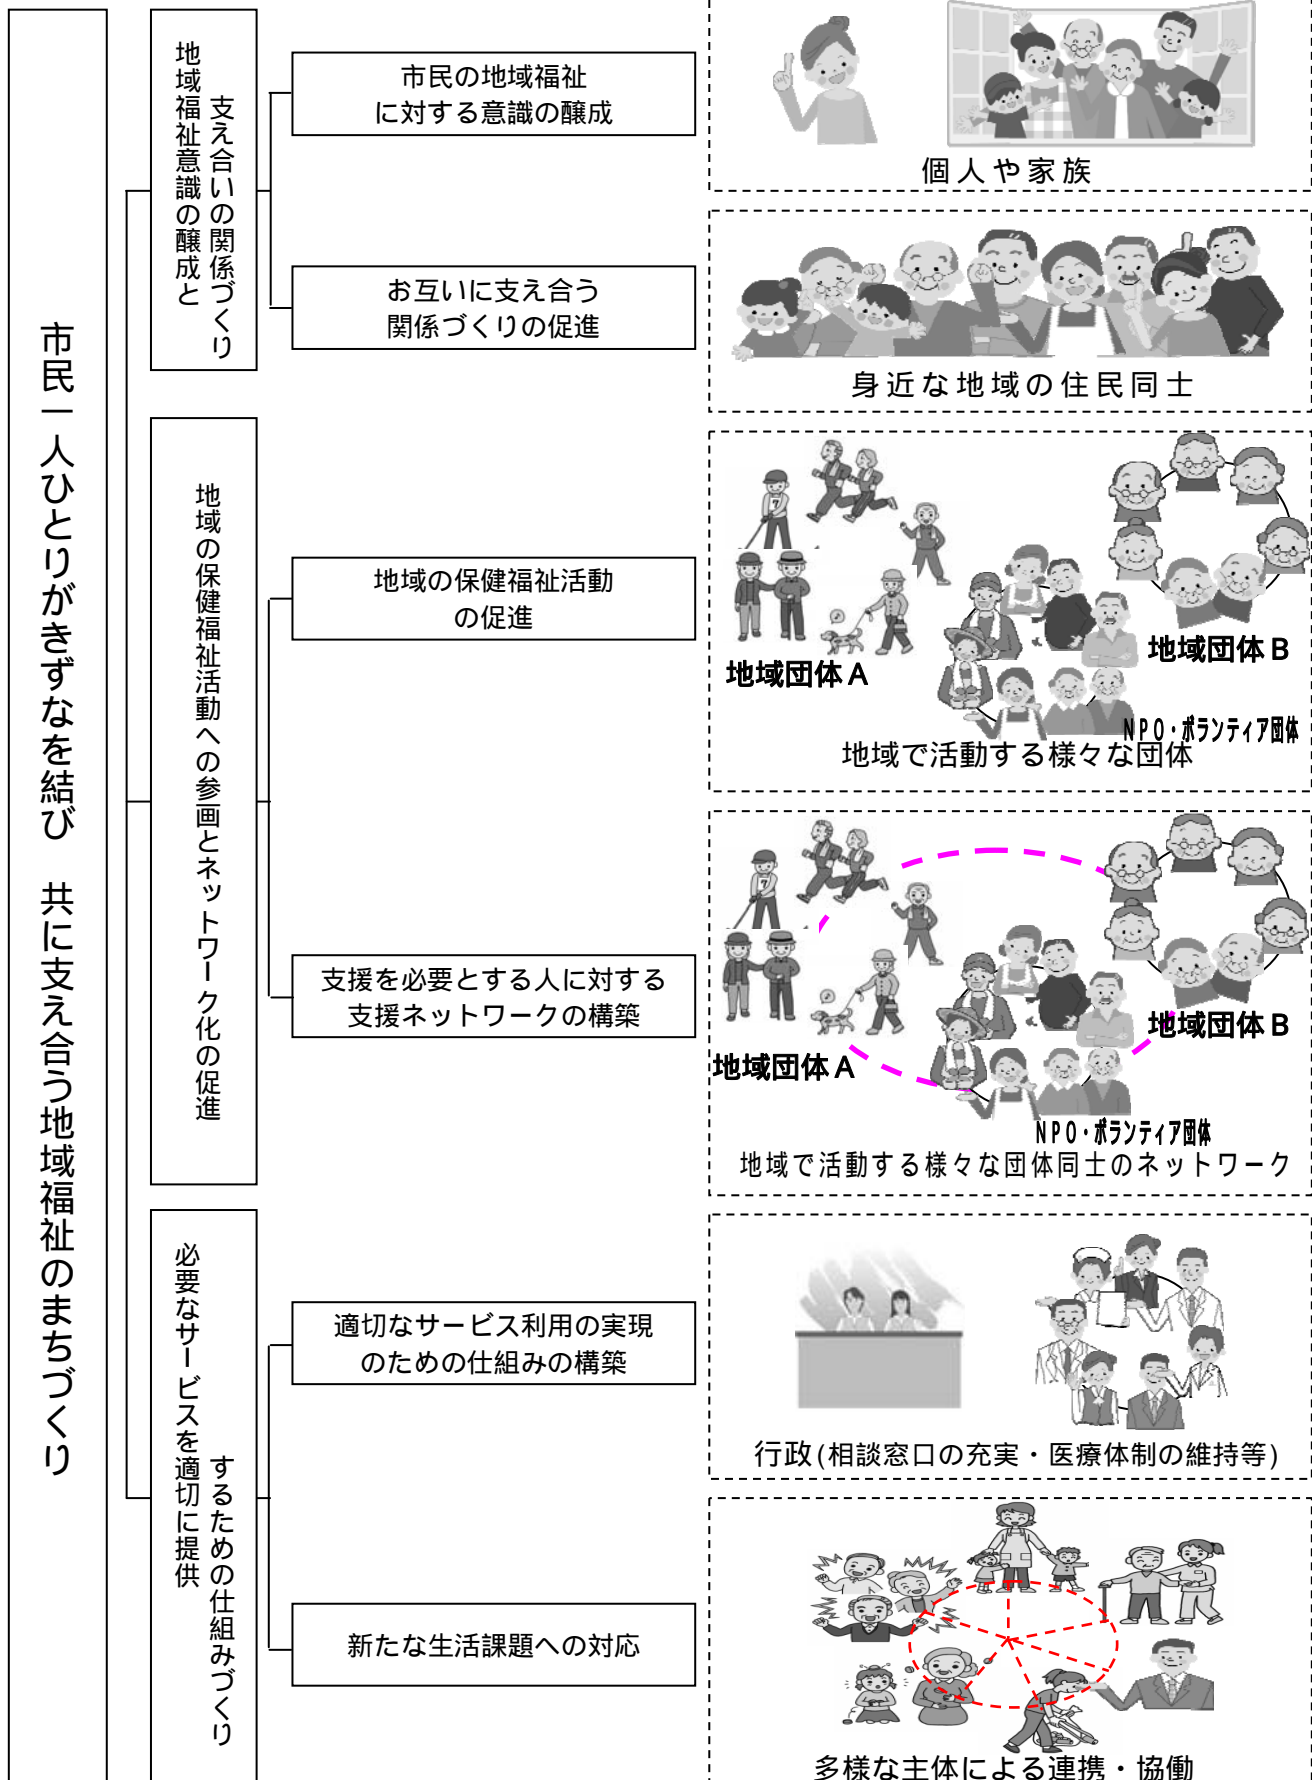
市民一人ひとりがきずなを結び　共に支え合う地域福祉のまちづくり

地域福祉意識の醸成と
支え合いの関係づくり

市民の地域福祉に対する意識の醸成

お互いに支え合う関係づくりの促進

個人や家族

身近な地域の住民同士

地域の保健福祉活動への参画とネットワーク化の促進

地域の保健福祉活動の促進

地域団体Ａ

地域団体Ｂ

ＮＰＯ・ボランティア団体

地域で活動する様々な団体

支援を必要とする人に対する支援ネットワークの構築

地域団体Ａ

地域団体Ｂ

ＮＰＯ・ボランティア団体

地域で活動する様々な団体同士のネットワーク

必要なサービスを適切に提供
するための仕組みづくり

適切なサービス利用の実現のための仕組みの構築

行政(相談窓口の充実・医療体制の維持等)

新たな生活課題への対応

多様な主体による連携・協働